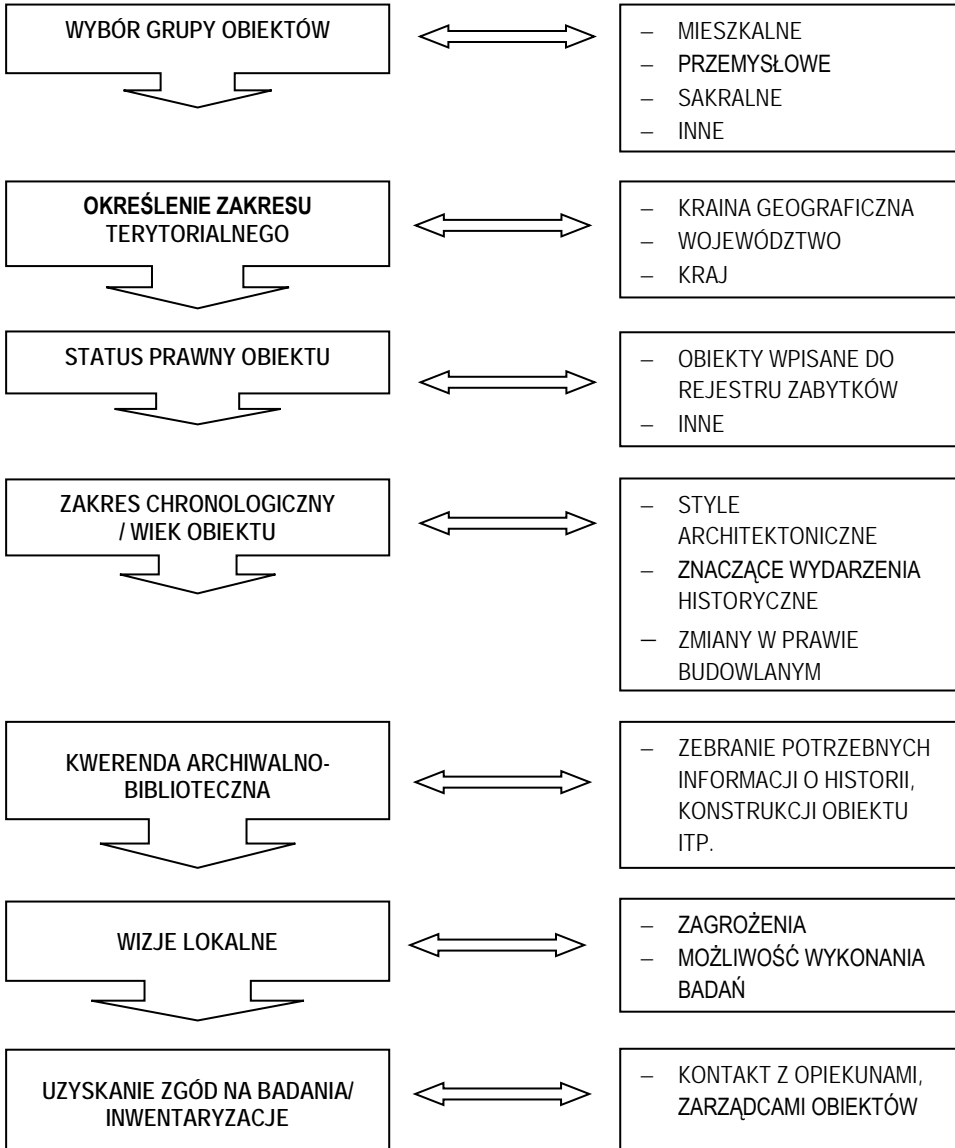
WYBÓR GRUPY OBIEKTÓW

– MIESZKALNE
– PRZEMYSŁOWE
– SAKRALNE
– INNE

OKREŚLENIE ZAKRESU TERYTORIALNEGO

– KRAINA GEOGRAFICZNA
– WOJEWÓDZTWO
– KRAJ

STATUS PRAWNY OBIEKTU

– OBIEKTY WPISANE DO REJESTRU ZABYTKÓW
– INNE

ZAKRES CHRONOLOGICZNY / WIEK OBIEKTU

– STYLE ARCHITEKTONICZNE
– ZNACZĄCE WYDARZENIA HISTORYCZNE
– ZMIANY W PRAWIE BUDOWLANYM

KWERENDA ARCHIWALNO-BIBLIOTECZNA

– ZEBRANIE POTRZEBNYCH INFORMACJI O HISTORII, KONSTRUKCJI OBIEKTU ITP.

WIZJE LOKALNE

– ZAGROŻENIA
– MOŻLIWOŚĆ WYKONANIA BADAŃ

UZYSKANIE ZGÓD NA BADANIA/ INWENTARYZACJE

– KONTAKT Z OPIEKUNAMI, ZARZĄDCAMI OBIEKTÓW